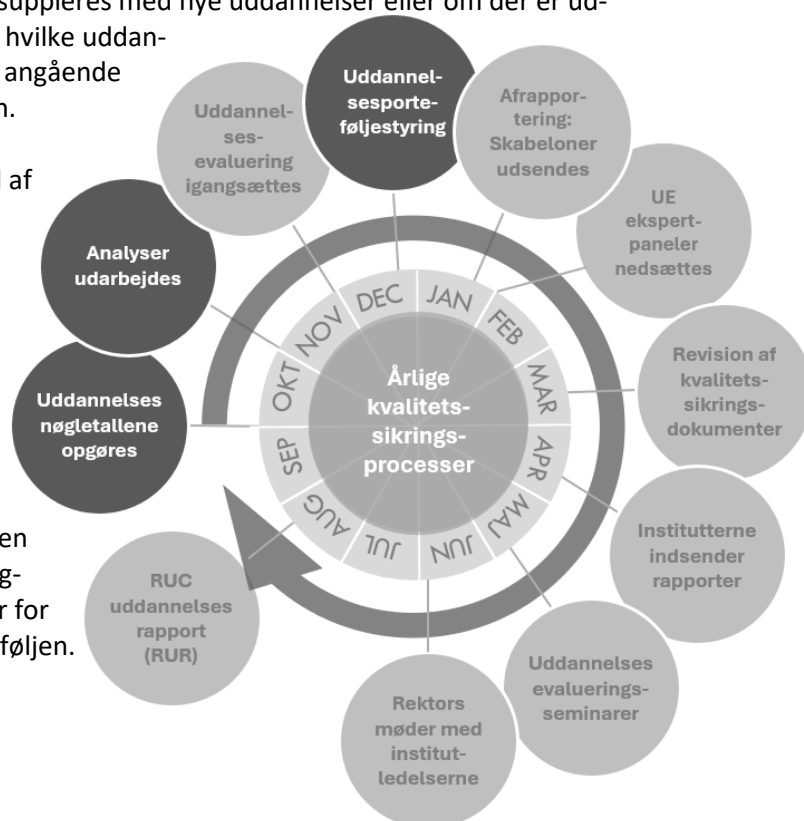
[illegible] suppleres med nye uddannelser eller om der er ud- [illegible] hvilke uddan- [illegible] angående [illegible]n.

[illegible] af

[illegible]en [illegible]g- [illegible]r for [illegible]føljen.

Uddannel-sesporte-føljestyring

Afrappor-tering: Skabeloner udsendes

UE ekspert-paneler nedsættes

Revision af kvalitets-sikrings-dokumenter

Instituttene indsender rapporter

Uddannelses evaluerings-seminarer

Rektors møder med institut-ledelserne

RUC uddannelses rapport (RUR)

Uddannelses nøgletallene opgøres

Analyser udarbejdes

Uddannel-ses-evaluering igangsættes

Årlige kvalitets-sikrings-processer

JAN
FEB
MAR
APR
MAJ
JUN
JUL
AUG
SEP
OKT
NOV
DEC